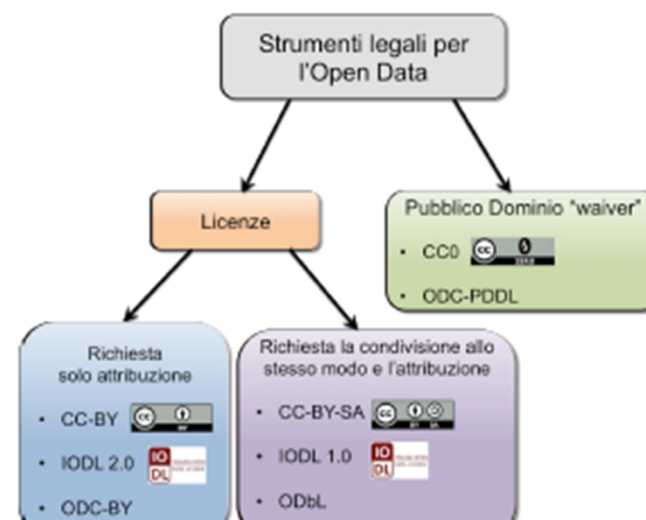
Strumenti legali per l'Open Data

Licenze

Pubblico Dominio "waiver"
• CC0
• ODC-PDDL

Richiesta solo attribuzione
• CC-BY
• IODL 2.0
• ODC-BY

Richiesta la condivisione allo stesso modo e l'attribuzione
• CC-BY-SA
• IODL 1.0
• ODbL